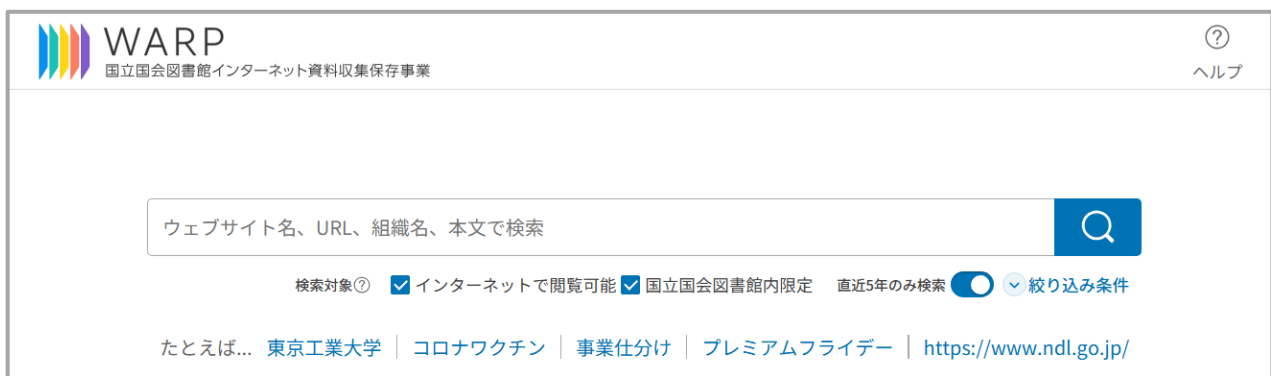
WARP
国立国会図書館インターネット資料収集保存事業

?
ヘルプ

ウェブサイト名、URL、組織名、本文で検索

検索対象? インターネットで閲覧可能 国立国会図書館内限定 直近5年のみ検索 絞り込み条件

たとえば... 東京工業大学 | コロナワクチン | 事業仕分け | プレミアムフライデー | https://www.ndl.go.jp/